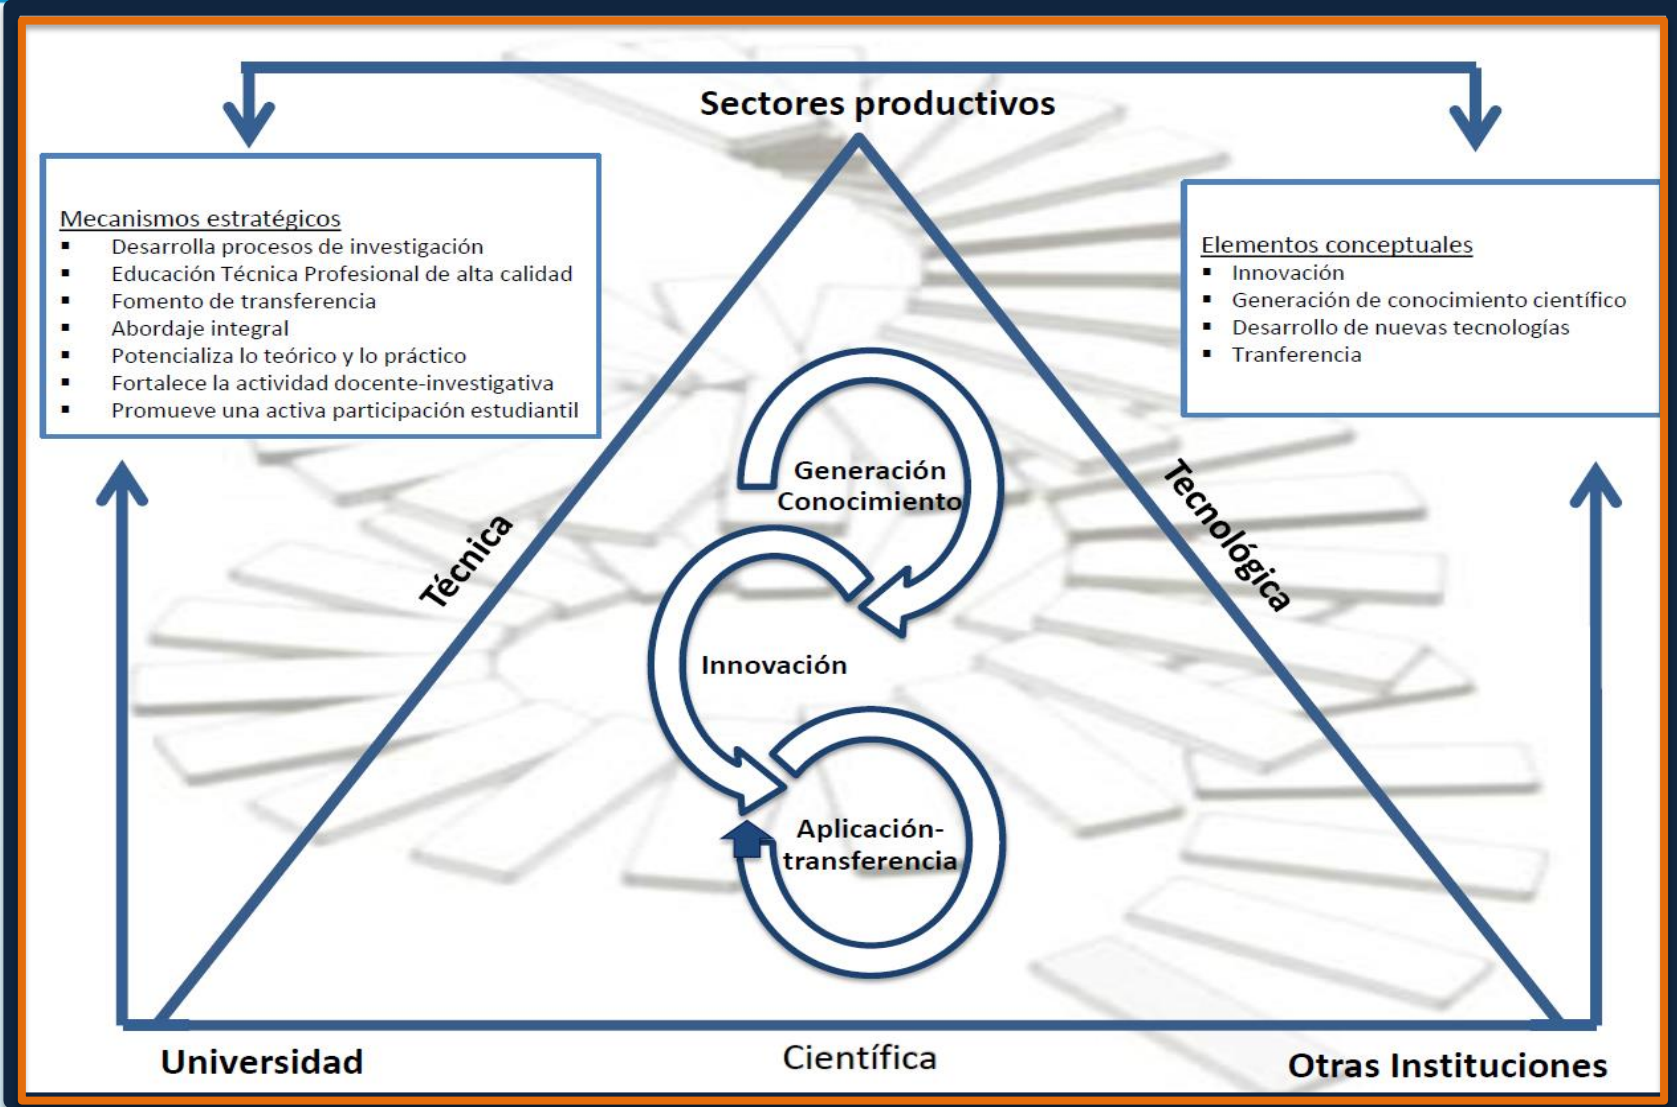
Sectores productivos

Mecanismos estratégicos
- Desarrolla procesos de investigación
- Educación Técnica Profesional de alta calidad
- Fomento de transferencia
- Abordaje integral
- Potencializa lo teórico y lo práctico
- Fortalece la actividad docente-investigativa
- Promueve una activa participación estudiantil

Elementos conceptuales
- Innovación
- Generación de conocimiento científico
- Desarrollo de nuevas tecnologías
- Tranferencia

Técnica

Tecnológica

Generación Conocimiento

Innovación

Aplicación-transferencia

Universidad

Científica

Otras Instituciones